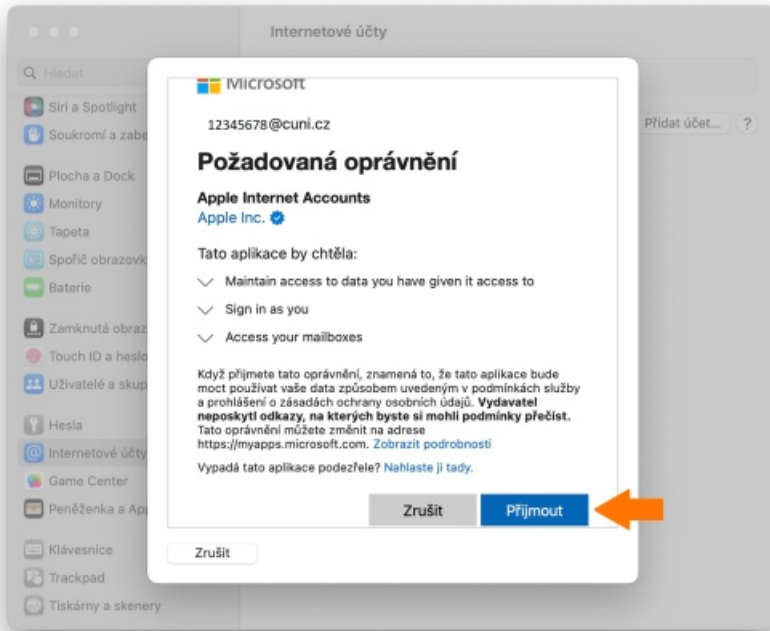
Internetové účty

Hledat

Siri a Spotlight
Soukromí a zabe
Plocha a Dock
Monitory
Tapeta
Spořič obrazovk
Baterie
Zamknutá obraz
Touch ID a heslo
Uživatelé a skup
Hesla
Internetové účty
Game Center
Peněženka a Ap
Klávesnice
Trackpad
Tiskárny a skenery

Přidat účet... ?

Microsoft

12345678@cuni.cz

Požadovaná oprávnění

Apple Internet Accounts
Apple Inc.

Tato aplikace by chtěla:

Maintain access to data you have given it access to

Sign in as you

Access your mailboxes

Když přijmete tato oprávnění, znamená to, že tato aplikace bude moct používat vaše data způsobem uvedeným v podmínkách služby a prohlášení o zásadách ochrany osobních údajů. Vydavatel neposkytl odkazy, na kterých byste si mohli podmínky přečíst. Tato oprávnění můžete změnit na adrese https://myapps.microsoft.com. Zobrazit podrobnosti

Vypadá tato aplikace podezřele? Nahlaste ji tady.

Zrušit
Přijmout

Zrušit